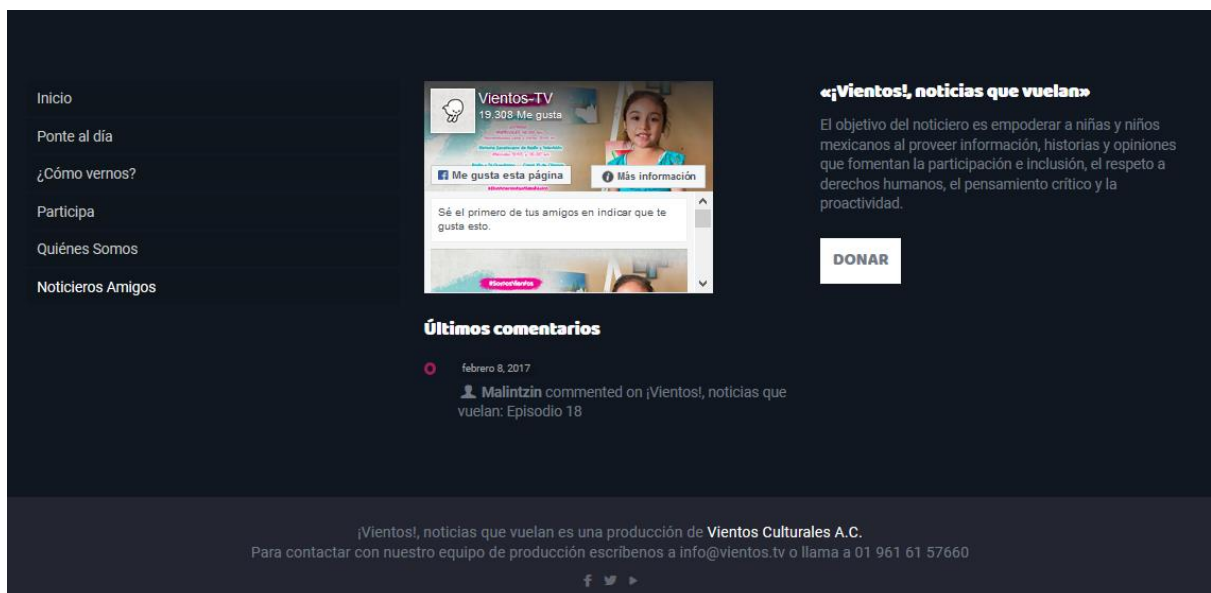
Inicio

Ponte al día

¿Cómo vernos?

Participa

Quiénes Somos

Noticieros Amigos

Vientos-TV
19.308 Me gusta

Me gusta esta página

Más información

Sé el primero de tus amigos en indicar que te gusta esto.

#SomosVientos

Últimos comentarios

febrero 8, 2017

Malintzin commented on ¡Vientos!, noticias que vuelan: Episodio 18

«¡Vientos!, noticias que vuelan»

El objetivo del noticiero es empoderar a niñas y niños mexicanos al proveer información, historias y opiniones que fomentan la participación e inclusión, el respeto a derechos humanos, el pensamiento crítico y la proactividad.

DONAR

¡Vientos!, noticias que vuelan es una producción de Vientos Culturales A.C.
Para contactar con nuestro equipo de producción escríbenos a info@vientos.tv o llama a 01 961 61 57660